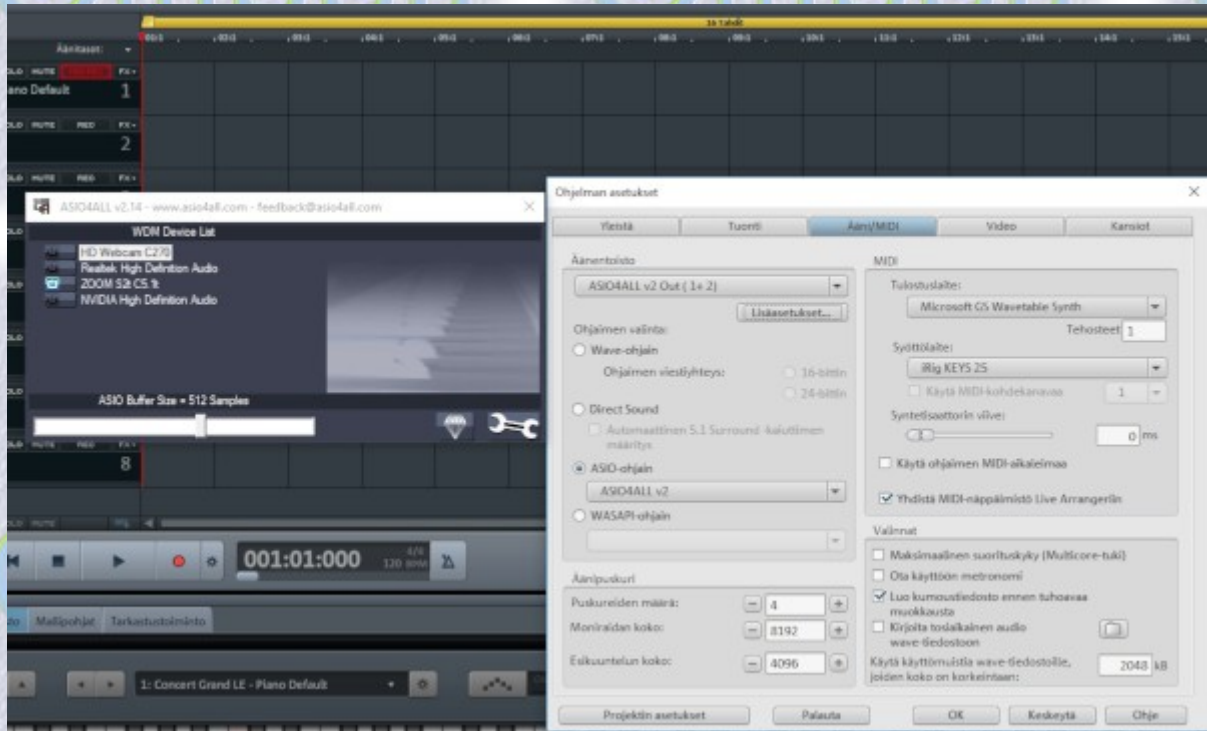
16 tahdit

001:1 002:1 003:1 004:1 005:1 006:1 007:1 008:1 009:1 010:1 011:1 012:1 013:1 014:1 015:1

Ääniraidat:

OLO MUTE FX
ano Default 1

OLO MUTE REC FX
2

ASIO4ALL v2.14 - www.asio4all.com - feedback@asio4all.com

WDM Device List
HD Webcam C270
Realtek High Definition Audio
ZOOM S2t CS.1t
NVIDIA High Definition Audio

ASIO Buffer Size = 512 Samples

8

001:01:000 4/4 120 BPM

Mallipohjat Tarkastustoiminto

1: Concert Grand LE - Piano Default

Ohjelman asetukset

Yleistä | Tuonti | Ääni/MIDI | Video | Kansiot

Äänentoisto
ASIO4ALL v2 Out ( 1+ 2)
Lisäasetukset...
Ohjaimen valinta:
Wave-ohjain
Ohjaimen viestiyhteys: 16-bittin 24-bittin
Direct Sound
Automaattinen 5.1 Surround -kaiuttimen määritys
ASIO-ohjain
ASIO4ALL v2
WASAPI-ohjain

Äänipuskuri
Puskureiden määrä: 4
Moniraidan koko: 8192
Esikuuntelun koko: 4096

MIDI
Tulostuslaite:
Microsoft GS Wavetable Synth
Tehosteet 1
Syöttölaite:
iRig KEYS 25
Käytä MIDI-kohdekanavaa 1
Syntetisaattorin viive:
0 ms
Käytä ohjaimen MIDI-aikaleimaa
Yhdistä MIDI-näppäimistö Live Arrangeriin

Valinnat
Maksimaalinen suorituskyky (Multicore-tuki)
Ota käyttöön metronomi
Luo kumoustiedosto ennen tuhoavaa muokkausta
Kirjoita tosiaikainen audio wave-tiedostoon
Käytä käyttömuistia wave-tiedostoille, joiden koko on korkeintaan: 2048 kB

Projektin asetukset | Palauta | OK | Keskeytä | Ohje